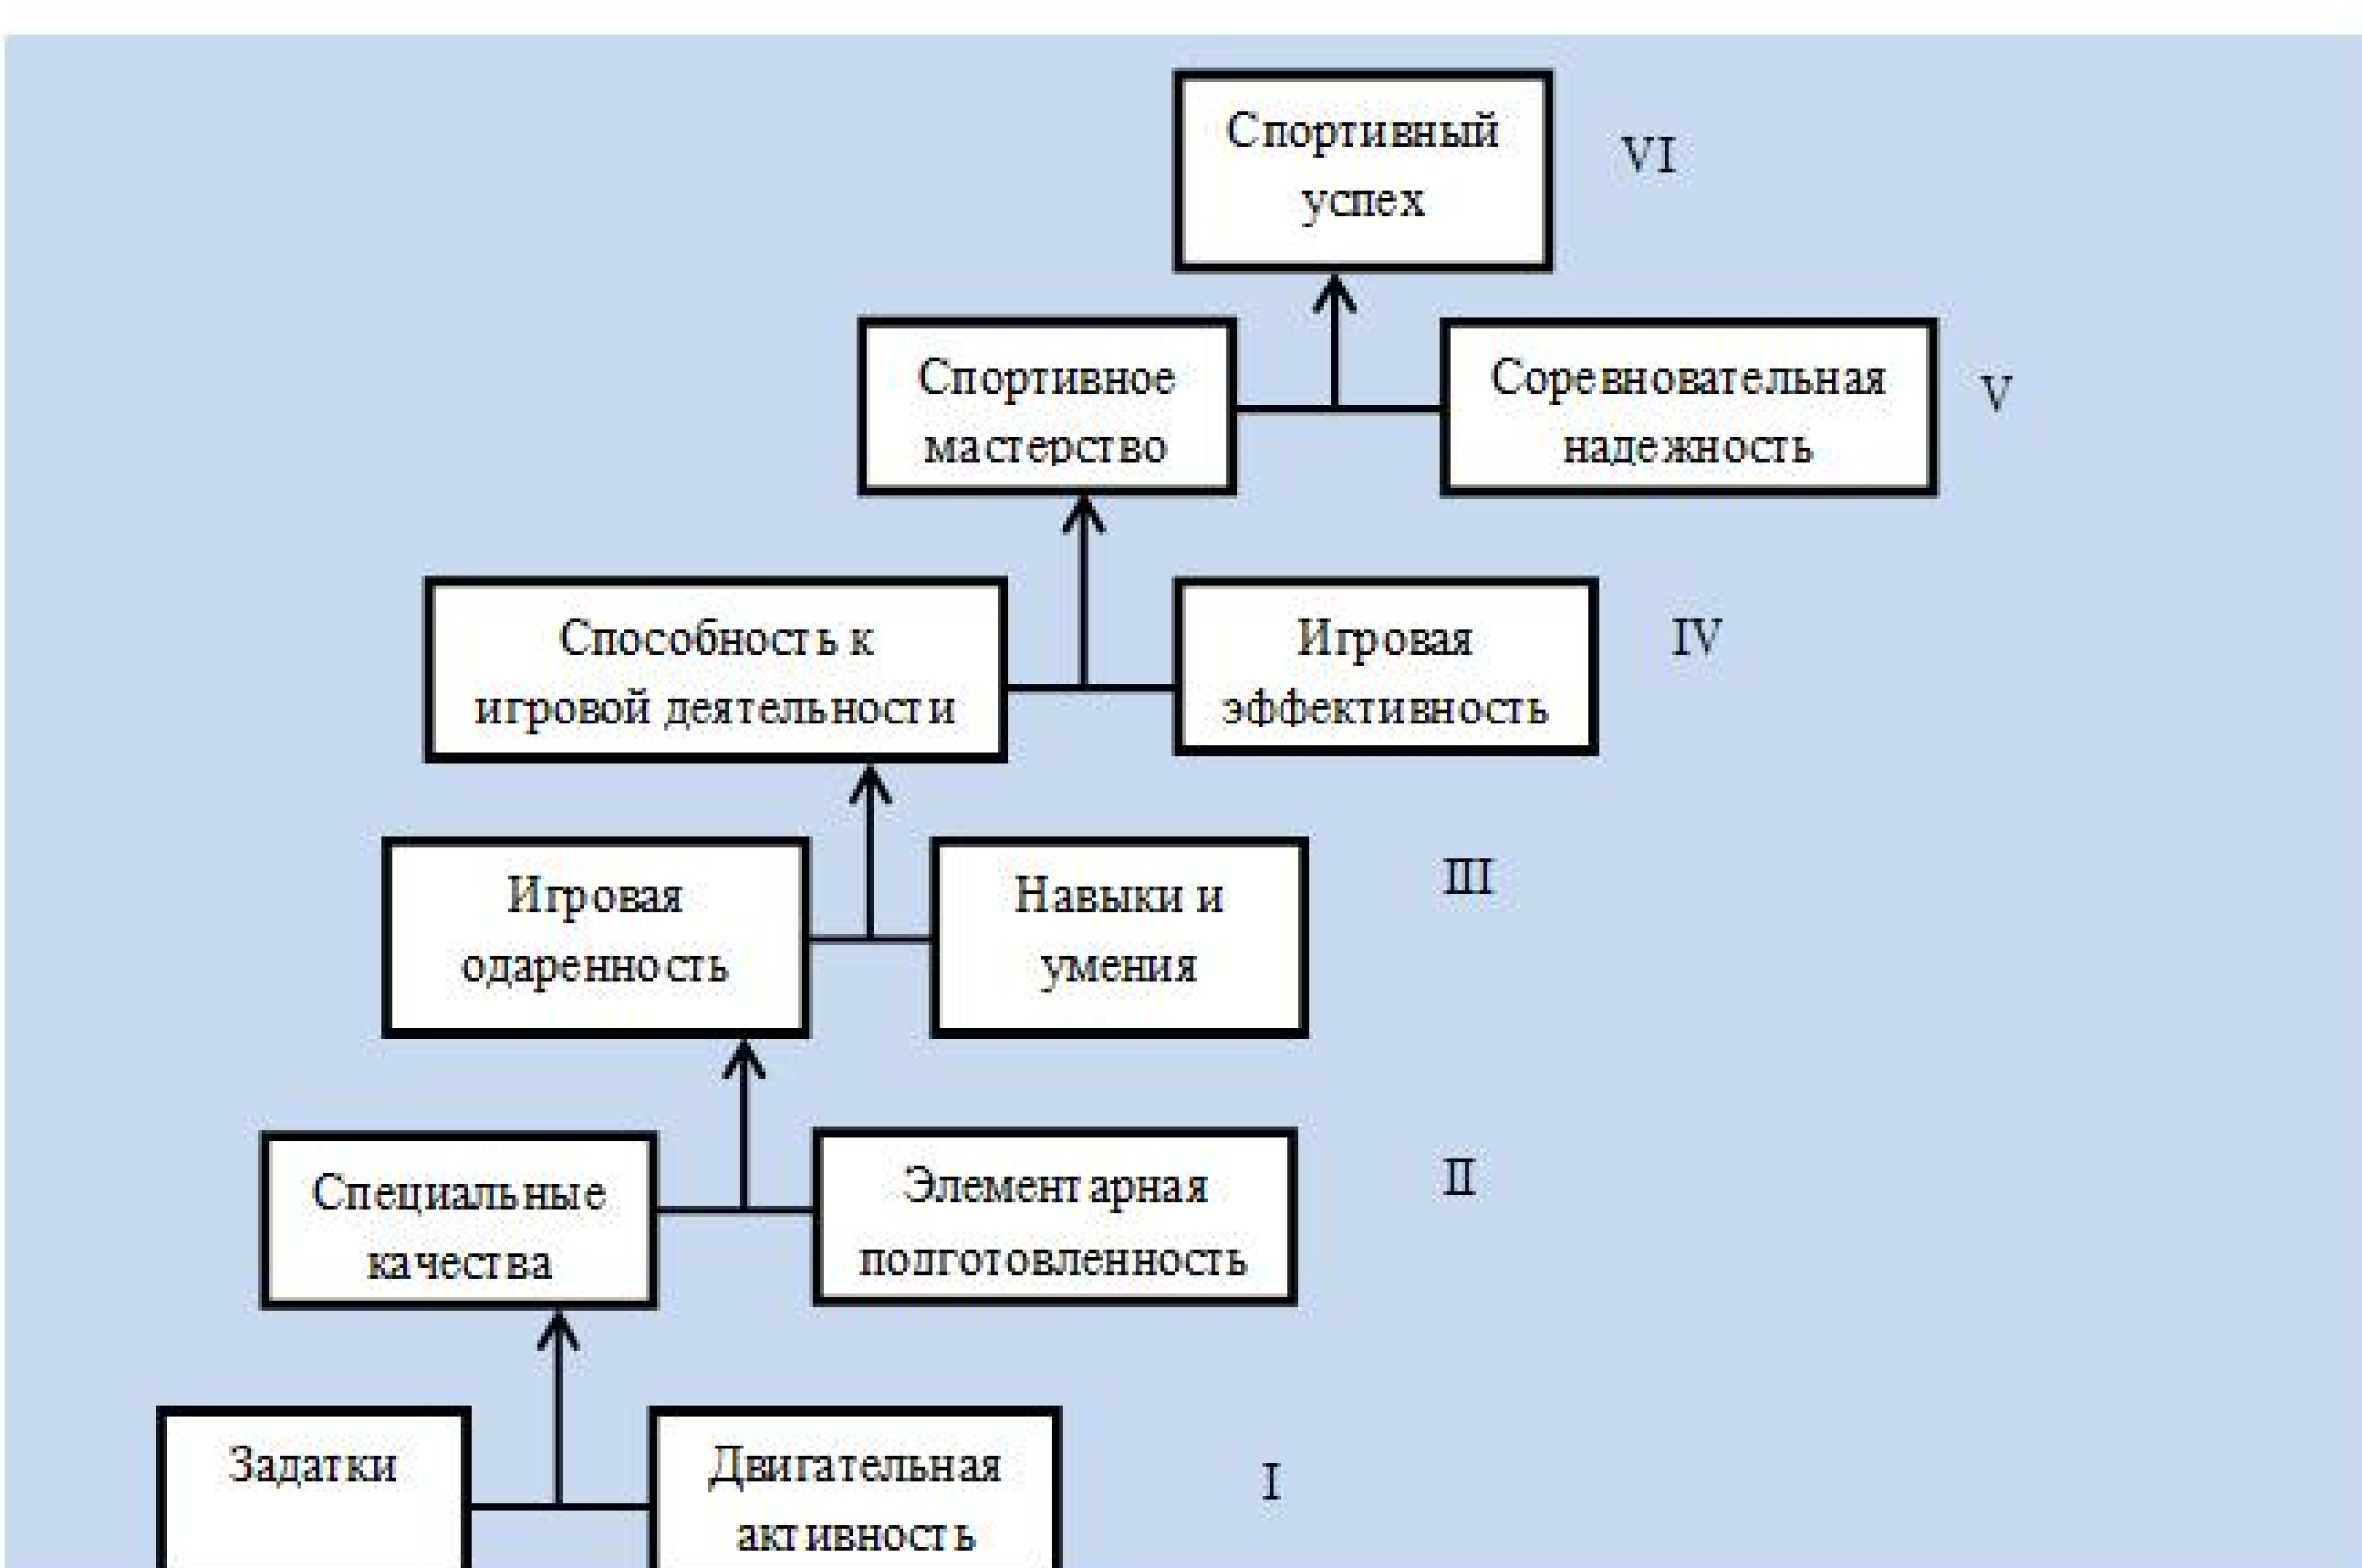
Спортивный успех

VI

Спортивное мастерство

Соревновательная надежность

V

Способность к игровой деятельности

Игровая эффективность

IV

Игровая одаренность

Навыки и умения

III

Специальные качества

Элементарная подготовленность

II

Задатки

Двигательная активность

I